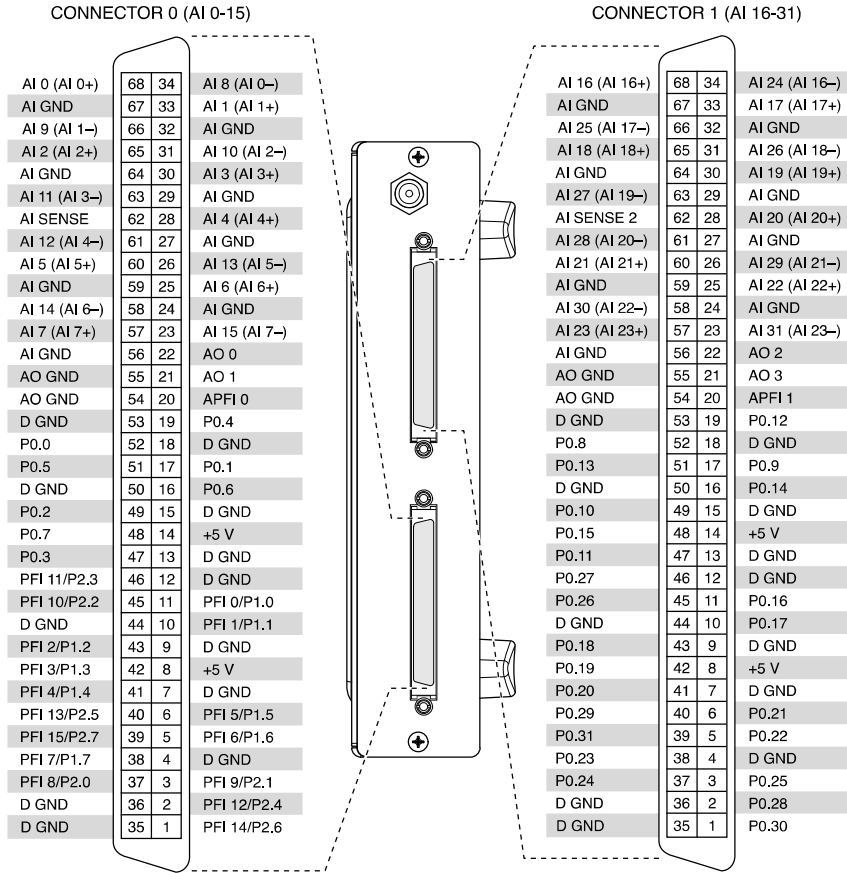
CONNECTOR 0 (AI 0-15)

| | | | |
|---|---|---|---|
| AI 0 (AI 0+) | 68 | 34 | AI 8 (AI 0–) |
| AI GND | 67 | 33 | AI 1 (AI 1+) |
| AI 9 (AI 1–) | 66 | 32 | AI GND |
| AI 2 (AI 2+) | 65 | 31 | AI 10 (AI 2–) |
| AI GND | 64 | 30 | AI 3 (AI 3+) |
| AI 11 (AI 3–) | 63 | 29 | AI GND |
| AI SENSE | 62 | 28 | AI 4 (AI 4+) |
| AI 12 (AI 4–) | 61 | 27 | AI GND |
| AI 5 (AI 5+) | 60 | 26 | AI 13 (AI 5–) |
| AI GND | 59 | 25 | AI 6 (AI 6+) |
| AI 14 (AI 6–) | 58 | 24 | AI GND |
| AI 7 (AI 7+) | 57 | 23 | AI 15 (AI 7–) |
| AI GND | 56 | 22 | AO 0 |
| AO GND | 55 | 21 | AO 1 |
| AO GND | 54 | 20 | APFI 0 |
| D GND | 53 | 19 | P0.4 |
| P0.0 | 52 | 18 | D GND |
| P0.5 | 51 | 17 | P0.1 |
| D GND | 50 | 16 | P0.6 |
| P0.2 | 49 | 15 | D GND |
| P0.7 | 48 | 14 | +5 V |
| P0.3 | 47 | 13 | D GND |
| PFI 11/P2.3 | 46 | 12 | D GND |
| PFI 10/P2.2 | 45 | 11 | PFI 0/P1.0 |
| D GND | 44 | 10 | PFI 1/P1.1 |
| PFI 2/P1.2 | 43 | 9 | D GND |
| PFI 3/P1.3 | 42 | 8 | +5 V |
| PFI 4/P1.4 | 41 | 7 | D GND |
| PFI 13/P2.5 | 40 | 6 | PFI 5/P1.5 |
| PFI 15/P2.7 | 39 | 5 | PFI 6/P1.6 |
| PFI 7/P1.7 | 38 | 4 | D GND |
| PFI 8/P2.0 | 37 | 3 | PFI 9/P2.1 |
| D GND | 36 | 2 | PFI 12/P2.4 |
| D GND | 35 | 1 | PFI 14/P2.6 |

CONNECTOR 1 (AI 16-31)

| | | | |
|---|---|---|---|
| AI 16 (AI 16+) | 68 | 34 | AI 24 (AI 16–) |
| AI GND | 67 | 33 | AI 17 (AI 17+) |
| AI 25 (AI 17–) | 66 | 32 | AI GND |
| AI 18 (AI 18+) | 65 | 31 | AI 26 (AI 18–) |
| AI GND | 64 | 30 | AI 19 (AI 19+) |
| AI 27 (AI 19–) | 63 | 29 | AI GND |
| AI SENSE 2 | 62 | 28 | AI 20 (AI 20+) |
| AI 28 (AI 20–) | 61 | 27 | AI GND |
| AI 21 (AI 21+) | 60 | 26 | AI 29 (AI 21–) |
| AI GND | 59 | 25 | AI 22 (AI 22+) |
| AI 30 (AI 22–) | 58 | 24 | AI GND |
| AI 23 (AI 23+) | 57 | 23 | AI 31 (AI 23–) |
| AI GND | 56 | 22 | AO 2 |
| AO GND | 55 | 21 | AO 3 |
| AO GND | 54 | 20 | APFI 1 |
| D GND | 53 | 19 | P0.12 |
| P0.8 | 52 | 18 | D GND |
| P0.13 | 51 | 17 | P0.9 |
| D GND | 50 | 16 | P0.14 |
| P0.10 | 49 | 15 | D GND |
| P0.15 | 48 | 14 | +5 V |
| P0.11 | 47 | 13 | D GND |
| P0.27 | 46 | 12 | D GND |
| P0.26 | 45 | 11 | P0.16 |
| D GND | 44 | 10 | P0.17 |
| P0.18 | 43 | 9 | D GND |
| P0.19 | 42 | 8 | +5 V |
| P0.20 | 41 | 7 | D GND |
| P0.29 | 40 | 6 | P0.21 |
| P0.31 | 39 | 5 | P0.22 |
| P0.23 | 38 | 4 | D GND |
| P0.24 | 37 | 3 | P0.25 |
| D GND | 36 | 2 | P0.28 |
| D GND | 35 | 1 | P0.30 |